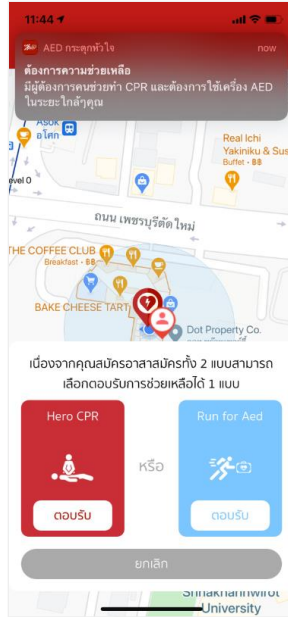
11:44

AED กระตุกหัวใจ now

ต้องการความช่วยเหลือ

มีผู้ต้องการคนช่วยทำ CPR และต้องการใช้เครื่อง AED ในระยะใกล้ๆคุณ

Asok
อโศก

Real Ichi Yakiniku & Sus
Buffet · ฿฿

evel 0

ถนน เพชรบุรีตัด ใหม่

THE COFFEE CLUB
Breakfast · ฿฿

BAKE CHEESE TART

Dot Property Co.

เนื่องจากคุณสมัครอาสาสมัครทั้ง 2 แบบสามารถเลือกตอบรับการช่วยเหลือได้ 1 แบบ

Hero CPR

ตอบรับ

หรือ

Run for Aed

ตอบรับ

ยกเลิก

Srinakharinwirot
University